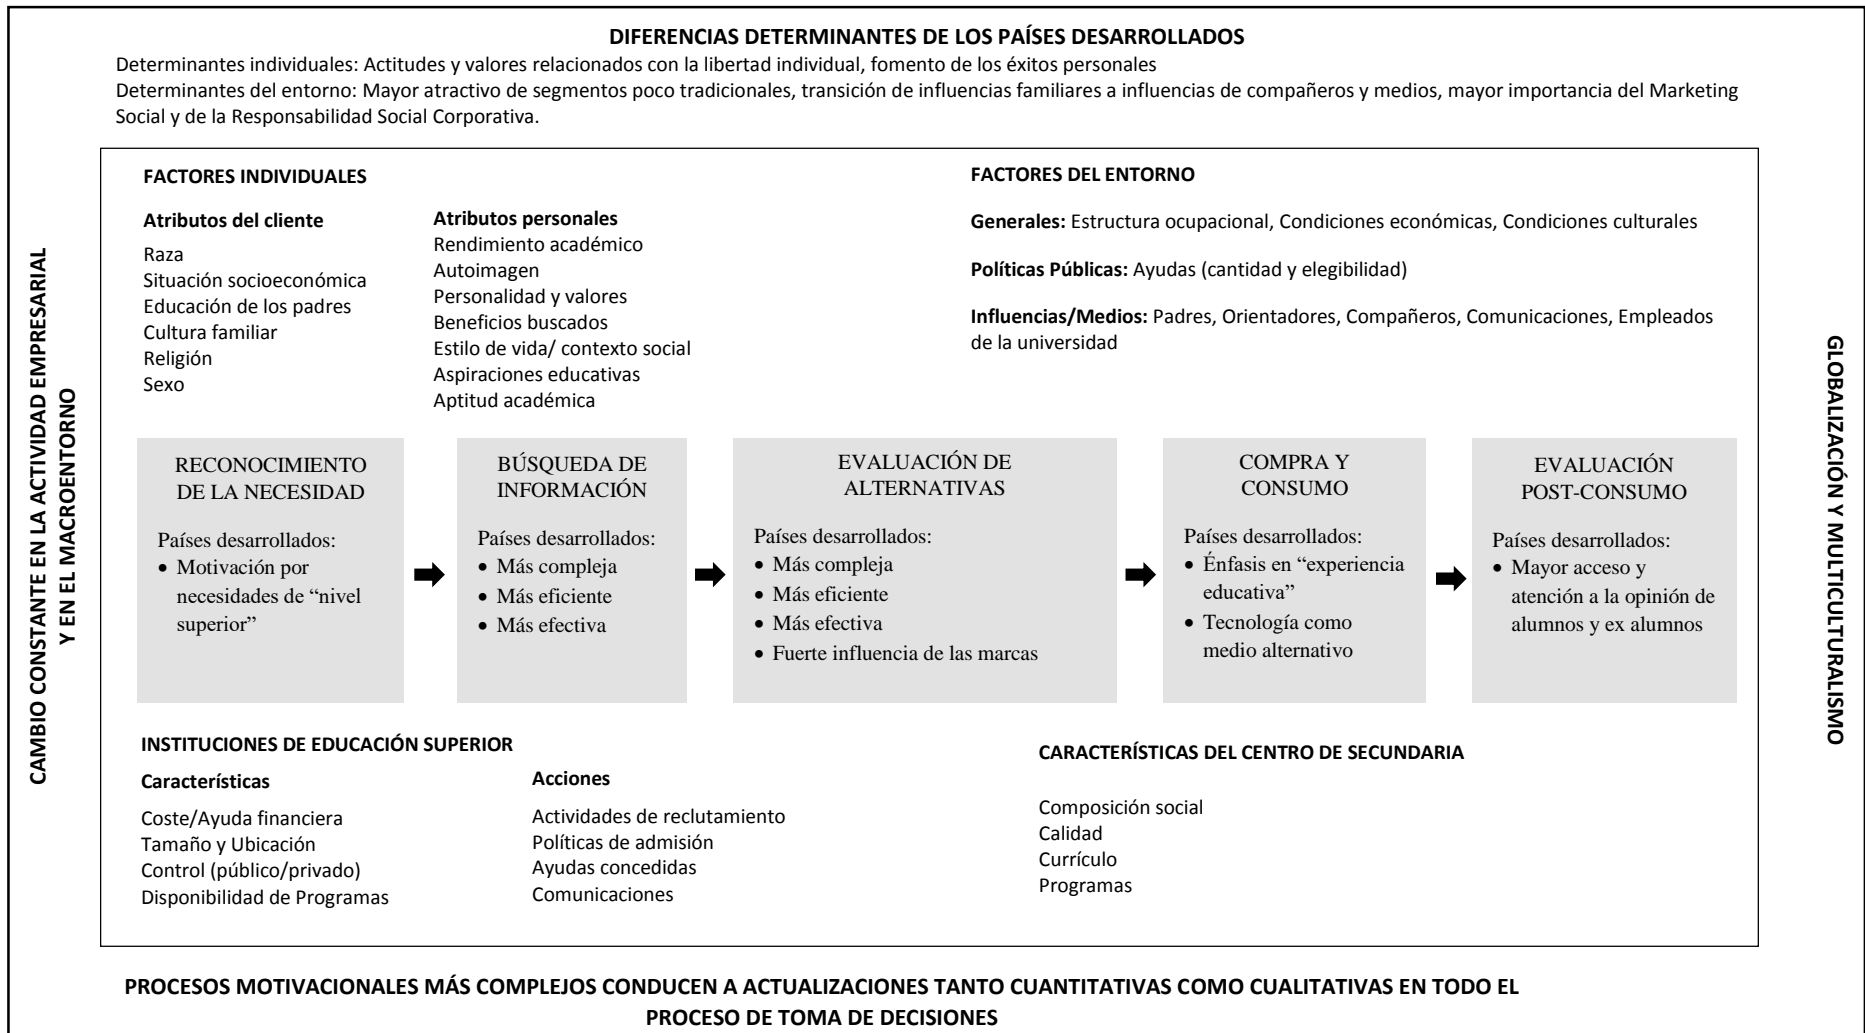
DIFERENCIAS DETERMINANTES DE LOS PAÍSES DESARROLLADOS

Determinantes individuales: Actitudes y valores relacionados con la libertad individual, fomento de los éxitos personales

Determinantes del entorno: Mayor atractivo de segmentos poco tradicionales, transición de influencias familiares a influencias de compañeros y medios, mayor importancia del Marketing Social y de la Responsabilidad Social Corporativa.

CAMBIO CONSTANTE EN LA ACTIVIDAD EMPRESARIAL Y EN EL MACROENTORNO

FACTORES INDIVIDUALES

Atributos del cliente
Raza
Situación socioeconómica
Educación de los padres
Cultura familiar
Religión
Sexo

Atributos personales
Rendimiento académico
Autoimagen
Personalidad y valores
Beneficios buscados
Estilo de vida/ contexto social
Aspiraciones educativas
Aptitud académica

FACTORES DEL ENTORNO

Generales: Estructura ocupacional, Condiciones económicas, Condiciones culturales

Políticas Públicas: Ayudas (cantidad y elegibilidad)

Influencias/Medios: Padres, Orientadores, Compañeros, Comunicaciones, Empleados de la universidad

RECONOCIMIENTO DE LA NECESIDAD
Países desarrollados:
• Motivación por necesidades de "nivel superior"

BÚSQUEDA DE INFORMACIÓN
Países desarrollados:
• Más compleja
• Más eficiente
• Más efectiva

EVALUACIÓN DE ALTERNATIVAS
Países desarrollados:
• Más compleja
• Más eficiente
• Más efectiva
• Fuerte influencia de las marcas

COMPRA Y CONSUMO
Países desarrollados:
• Énfasis en "experiencia educativa"
• Tecnología como medio alternativo

EVALUACIÓN POST-CONSUMO
Países desarrollados:
• Mayor acceso y atención a la opinión de alumnos y ex alumnos

INSTITUCIONES DE EDUCACIÓN SUPERIOR

Características
Coste/Ayuda financiera
Tamaño y Ubicación
Control (público/privado)
Disponibilidad de Programas

Acciones
Actividades de reclutamiento
Políticas de admisión
Ayudas concedidas
Comunicaciones

CARACTERÍSTICAS DEL CENTRO DE SECUNDARIA
Composición social
Calidad
Currículo
Programas

GLOBALIZACIÓN Y MULTICULTURALISMO

PROCESOS MOTIVACIONALES MÁS COMPLEJOS CONDUCEN A ACTUALIZACIONES TANTO CUANTITATIVAS COMO CUALITATIVAS EN TODO EL PROCESO DE TOMA DE DECISIONES